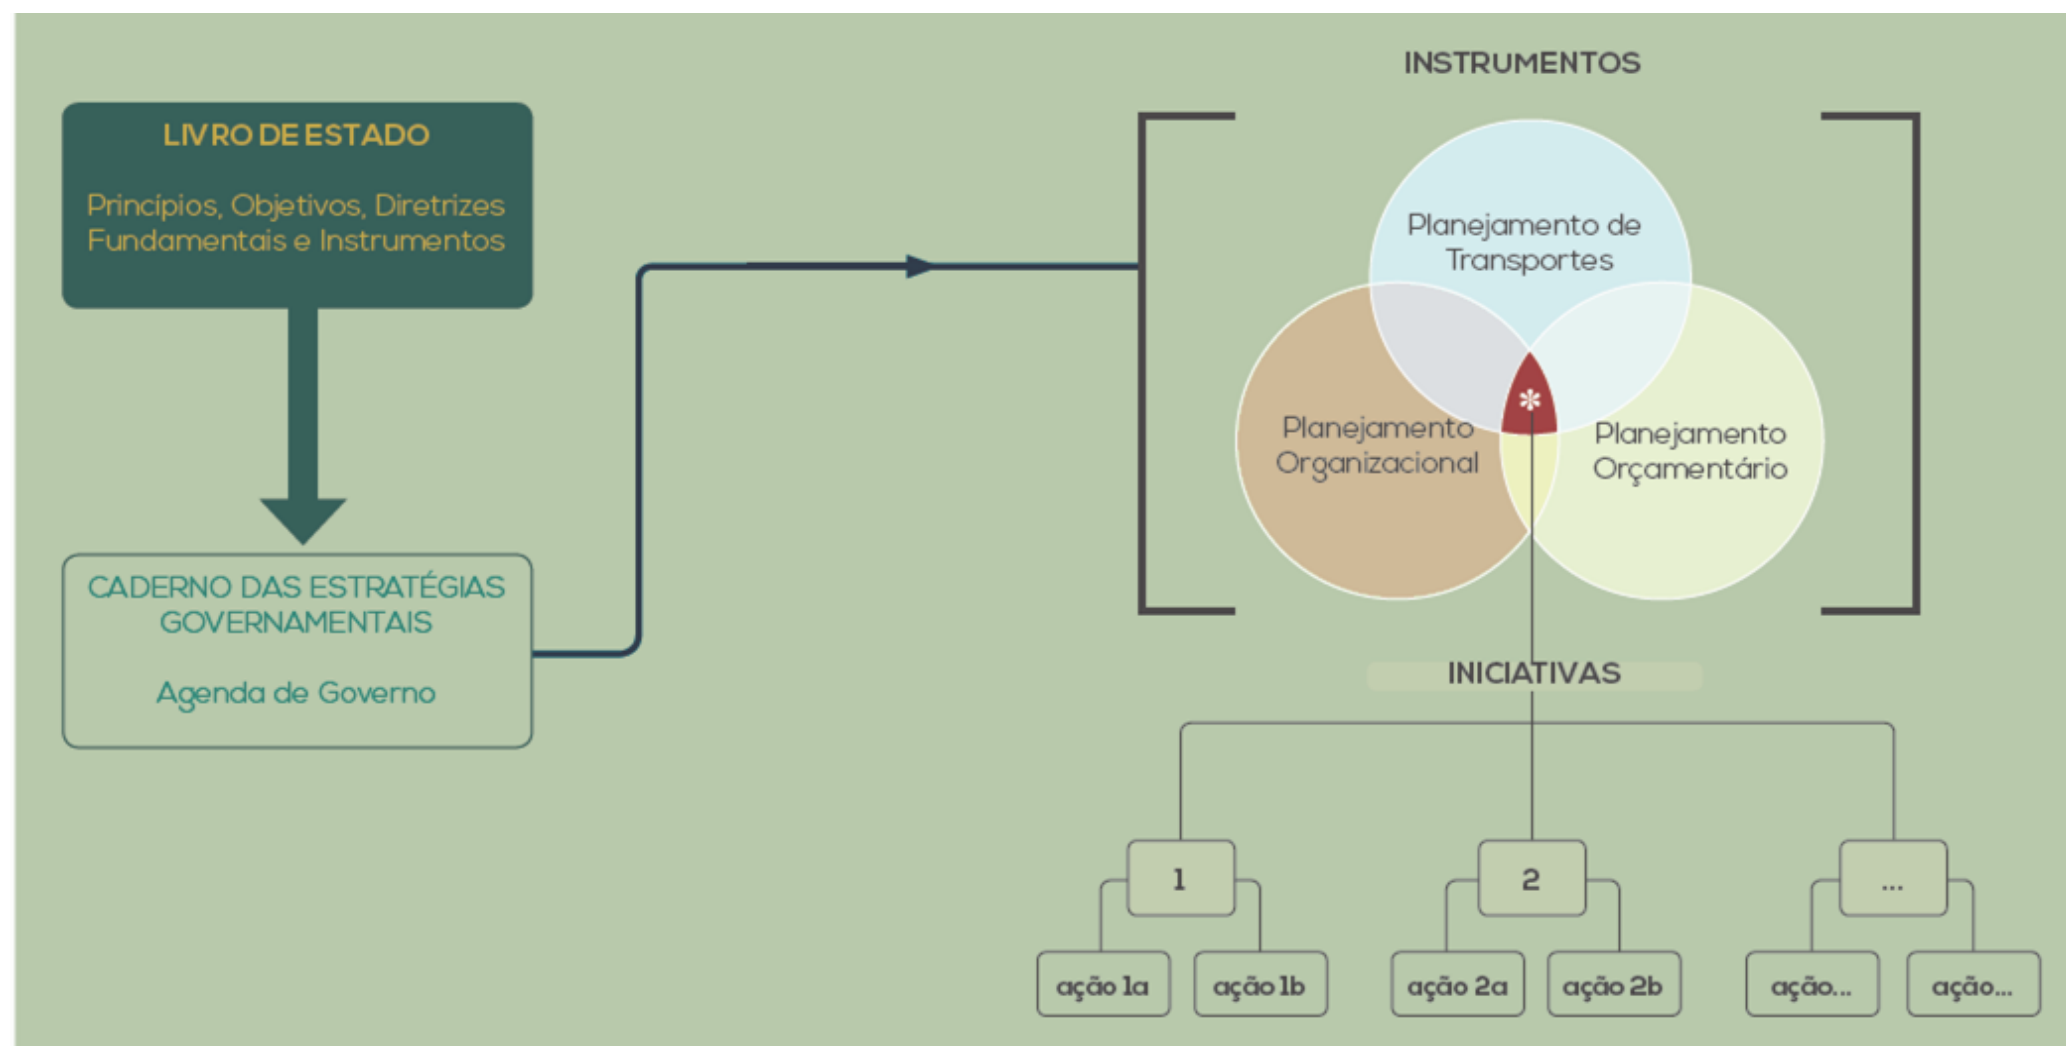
LIVRO DE ESTADO

Princípios, Objetivos, Diretrizes Fundamentais e Instrumentos

CADERNO DAS ESTRATÉGIAS GOVERNAMENTAIS

Agenda de Governo

INSTRUMENTOS

Planejamento de Transportes

Planejamento Organizacional

Planejamento Orçamentário

INICIATIVAS

1

2

...

ação 1a

ação 1b

ação 2a

ação 2b

ação...

ação...